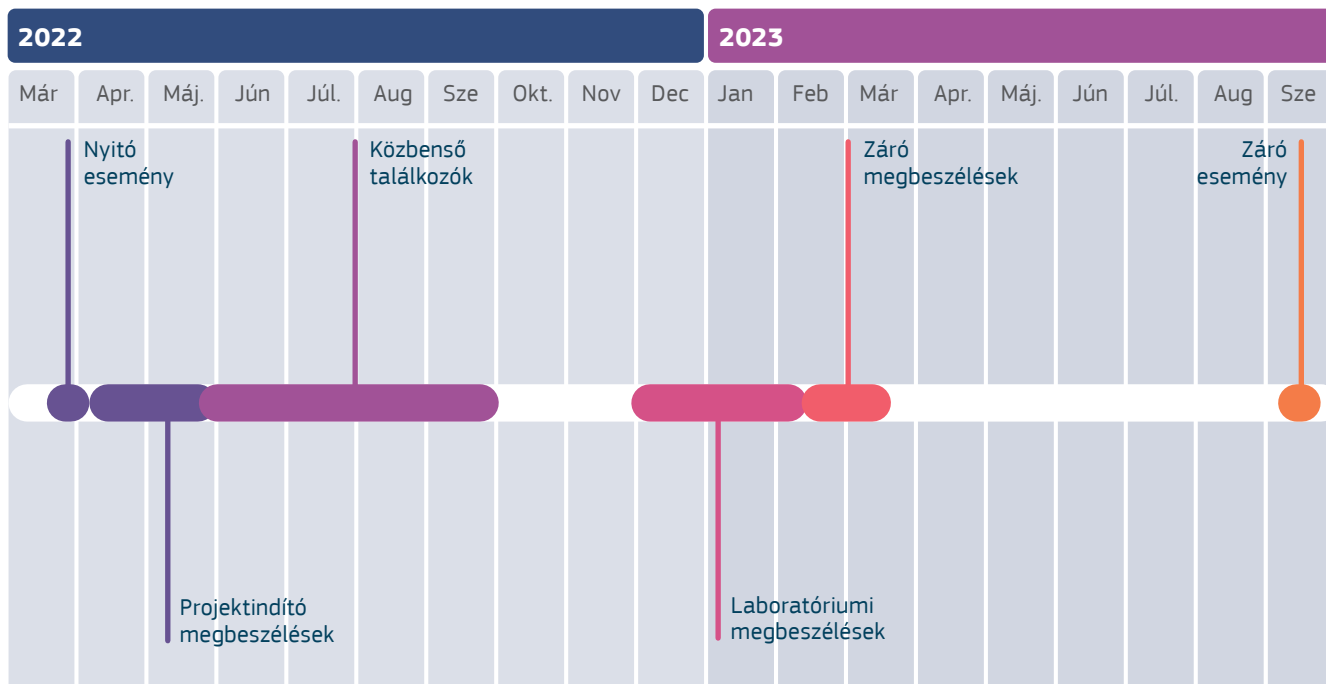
2022

2023

| Már | Apr. | Máj. | Jún | Júl. | Aug | Sze | Okt. | Nov | Dec | Jan | Feb | Már | Apr. | Máj. | Jún | Júl. | Aug | Sze |
|---|---|---|---|---|---|---|---|---|---|---|---|---|---|---|---|---|---|---|

Nyitó esemény

Közbenső találkozók

Záró megbeszélések

Záró esemény

Projektindító megbeszélések

Laboratóriumi megbeszélések